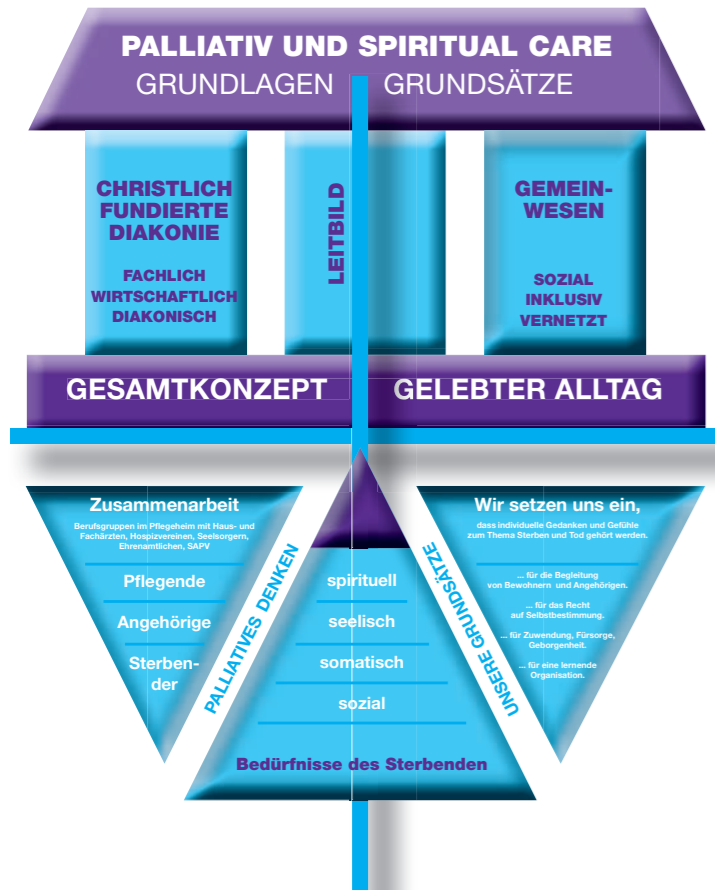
PALLIATIV UND SPIRITUAL CARE

GRUNDLAGEN GRUNDSÄTZE

CHRISTLICH FUNDIERTE DIAKONIE

FACHLICH WIRTSCHAFTLICH DIAKONISCH

LEITBILD

GEMEINWESEN

SOZIAL INKLUSIV VERNETZT

GESAMTKONZEPT

GELEBTER ALLTAG

Zusammenarbeit

Berufsgruppen im Pflegeheim mit Haus- und Fachärzten, Hospizvereinen, Seelsorgern, Ehrenamtlichen, SAPV

Pflegende

Angehörige

Sterbender

PALLIATIVES DENKEN

spirituell

seelisch

somatisch

sozial

Bedürfnisse des Sterbenden

UNSERE GRUNDSÄTZE

Wir setzen uns ein,

dass individuelle Gedanken und Gefühle zum Thema Sterben und Tod gehört werden.

... für die Begleitung von Bewohnern und Angehörigen.

... für das Recht auf Selbstbestimmung.

... für Zuwendung, Fürsorge, Geborgenheit.

... für eine lernende Organisation.